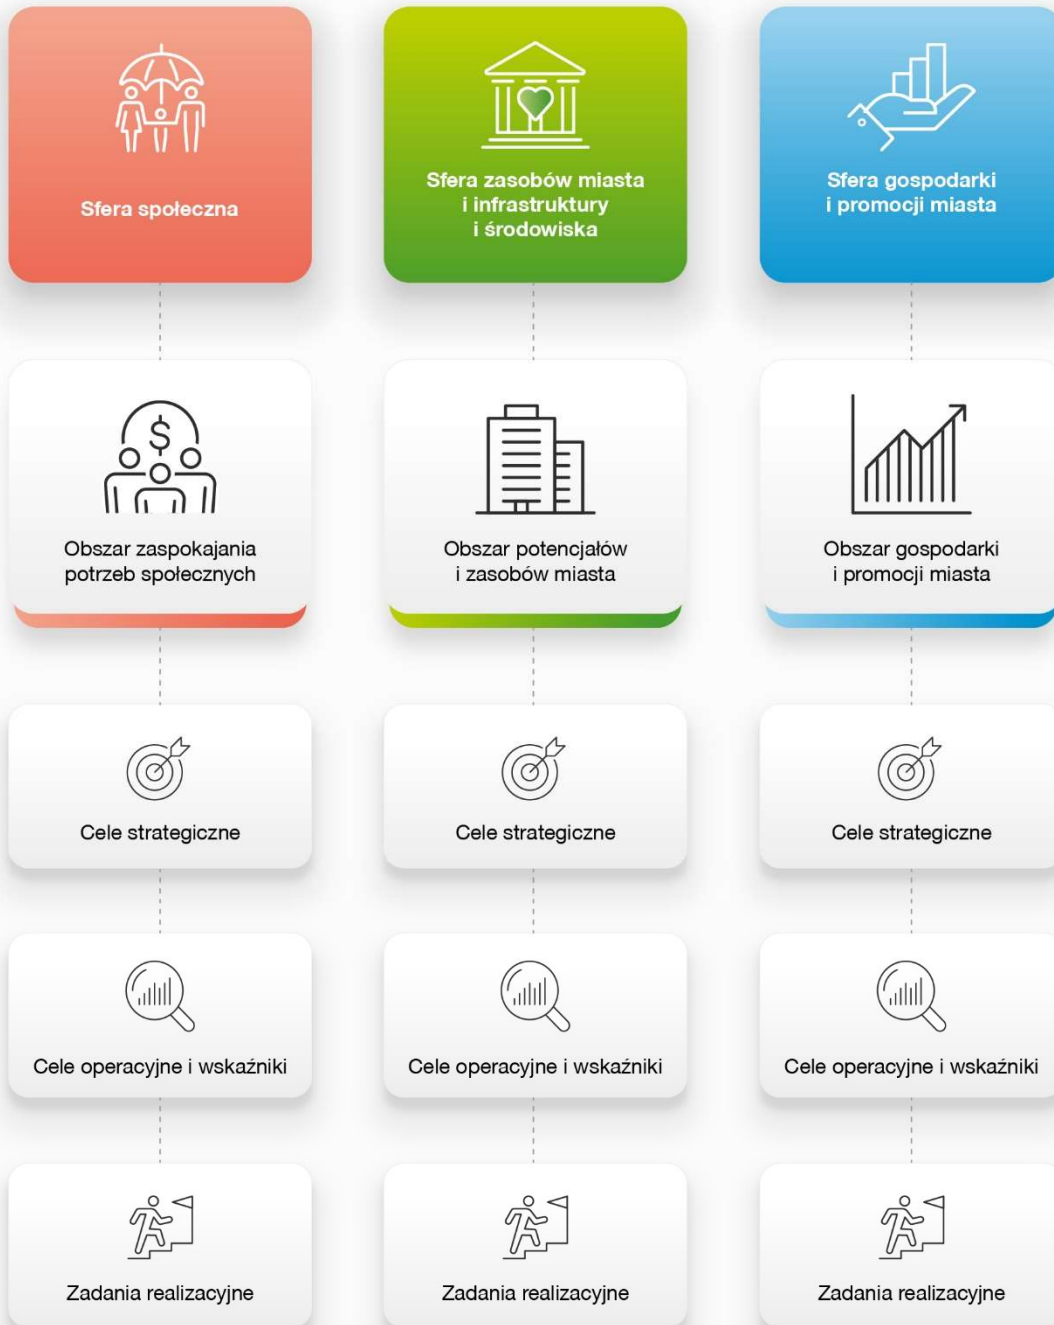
Sfera społeczna

Obszar zaspokajania potrzeb społecznych

Cele strategiczne

Cele operacyjne i wskaźniki

Zadania realizacyjne

Sfera zasobów miasta i infrastruktury i środowiska

Obszar potencjałów i zasobów miasta

Cele strategiczne

Cele operacyjne i wskaźniki

Zadania realizacyjne

Sfera gospodarki i promocji miasta

Obszar gospodarki i promocji miasta

Cele strategiczne

Cele operacyjne i wskaźniki

Zadania realizacyjne